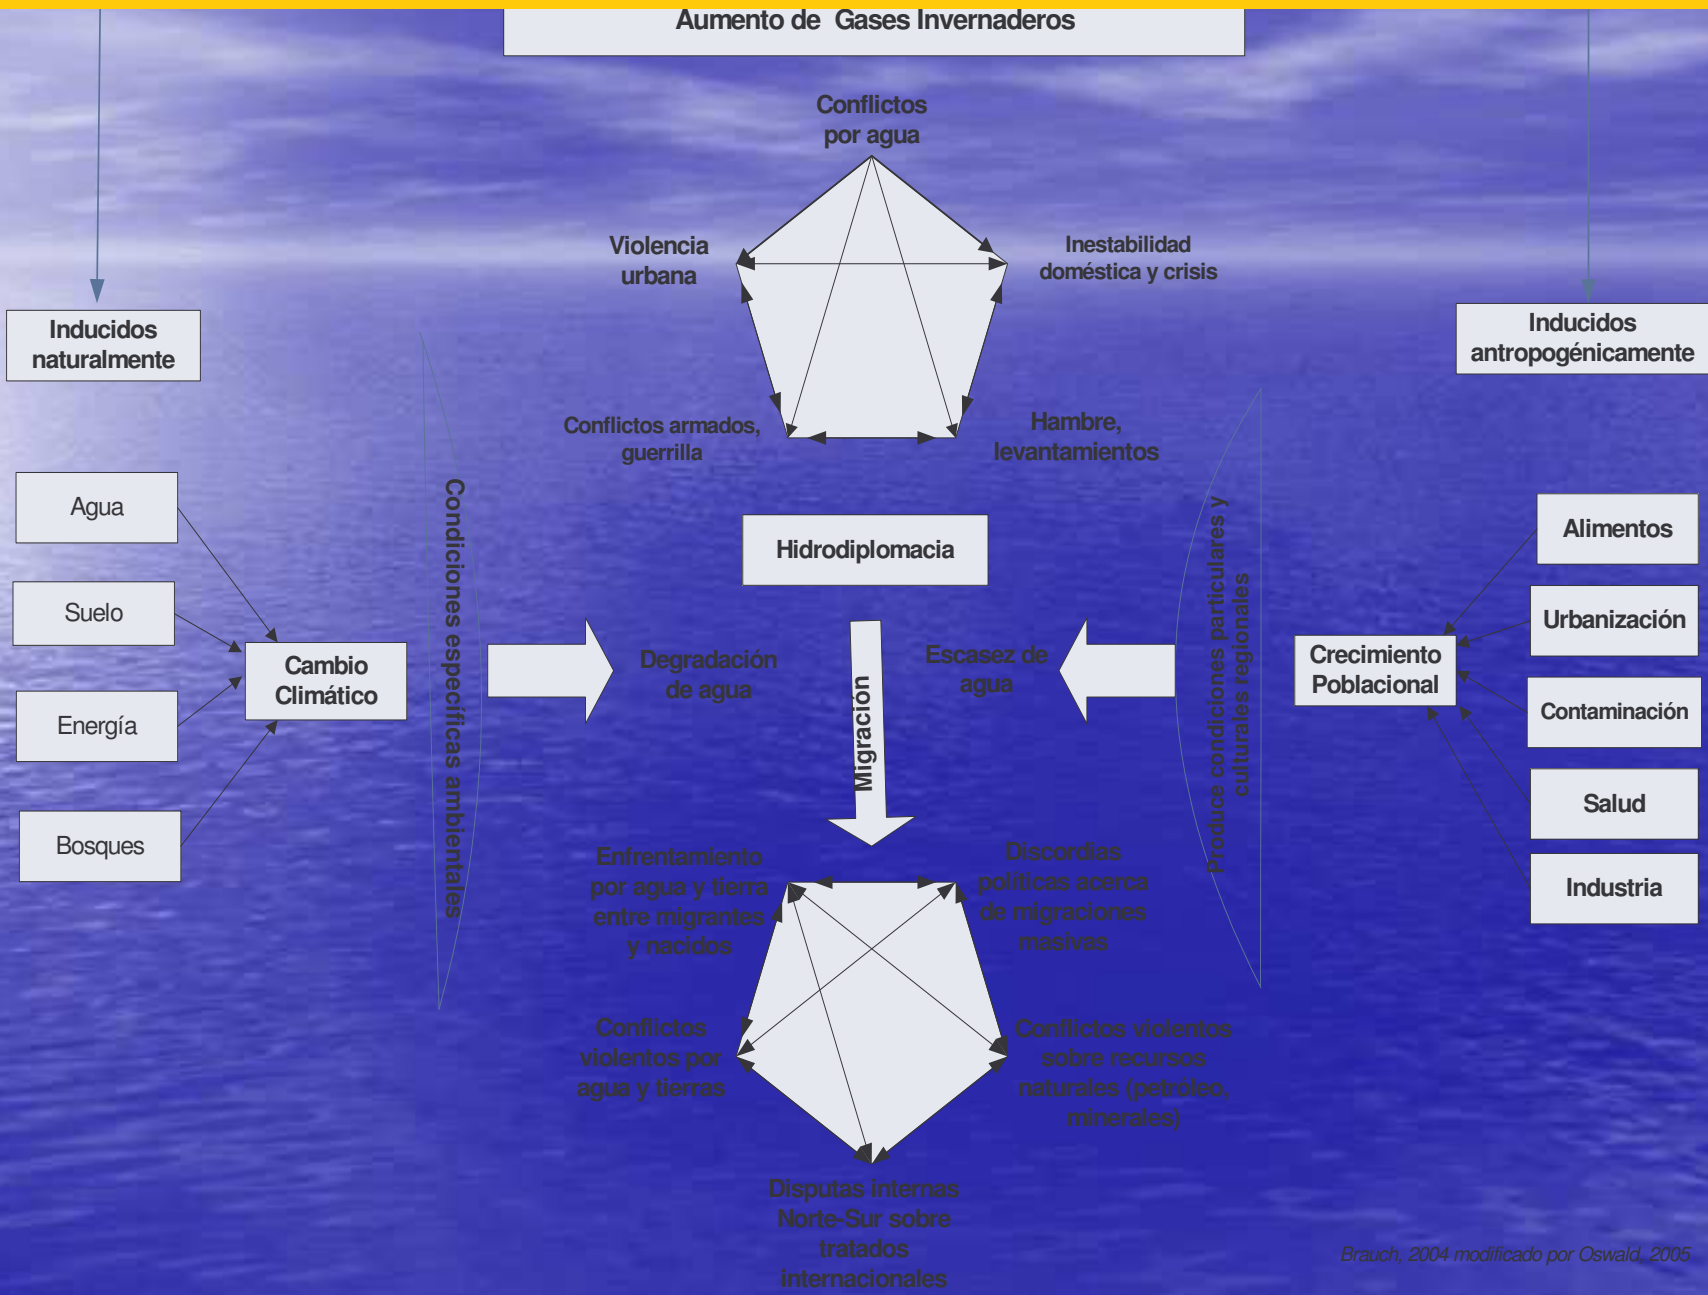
Aumento de Gases Invernaderos

Inducidos naturalmente

Inducidos antropogénicamente

Conflictos por agua

Violencia urbana

Inestabilidad doméstica y crisis

Conflictos armados, guerrilla

Hambre, levantamientos

Agua

Suelo

Energía

Bosques

Cambio Climático

Condiciones específicas ambientales

Hidrodiplomacia

Degradación de agua

Migración

Escasez de agua

Produce condiciones particulares y culturales regionales

Alimentos

Urbanización

Contaminación

Salud

Industria

Crecimiento Poblacional

Enfrentamiento por agua y tierra entre migrantes y nacidos

Discordias políticas acerca de migraciones masivas

Conflictos violentos por agua y tierras

Conflictos violentos sobre recursos naturales (petróleo, minerales)

Disputas internas Norte-Sur sobre tratados internacionales

Brauch, 2004 modificado por Oswald, 2005